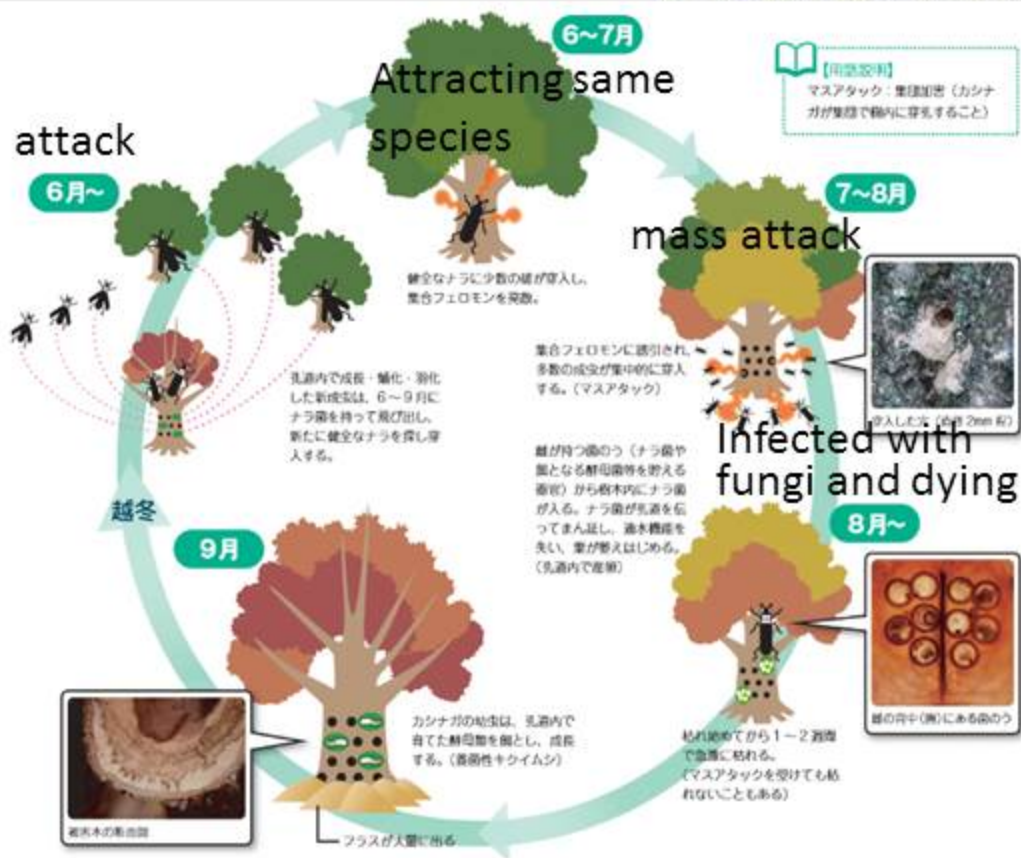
6~7月

Attracting same species

【用語説明】
マスアタック：集団加害（カシナガが集団で樹内に穿孔すること）

attack

6月~

7~8月

mass attack

健全なナラに少数の雄が穿入し、集合フェロモンを発散。

集合フェロモンに誘引され、多数の成虫が集中的に穿入する。（マスアタック）

穿入した穴（直径2mm程）

坑道内で成長・蛹化・羽化した新成虫は、6～9月にナラ菌を持って飛び出し、新たに健全なナラを探し穿入する。

Infected with fungi and dying

雌が持つ菌のう（ナラ菌や餌となる酵母菌等を貯える器官）から樹木内にナラ菌が入る。ナラ菌が坑道を伝ってまん延し、通水機能を失い、葉が萎えはじめる。（坑道内で産卵）

越冬

9月

8月~

カシナガの幼虫は、坑道内で育てた酵母菌を餌とし、成長する。（養菌性キクイムシ）

枯れ始めてから1～2週間で急激に枯れる。（マスアタックを受けても枯れないこともある）

雌の背中（胸）にある菌のう

被害木の断面図

フラスが大量に出る